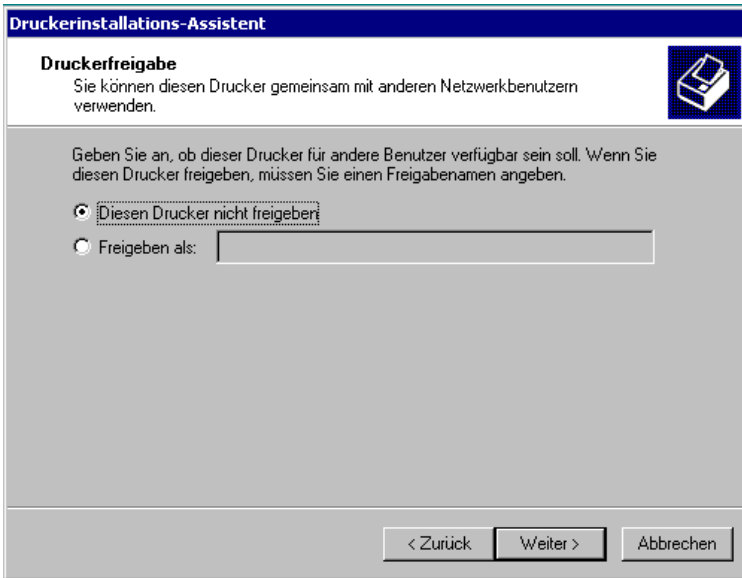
Druckerinstallations-Assistent

Druckerfreigabe
Sie können diesen Drucker gemeinsam mit anderen Netzwerkbenutzern verwenden.

Geben Sie an, ob dieser Drucker für andere Benutzer verfügbar sein soll. Wenn Sie diesen Drucker freigeben, müssen Sie einen Freigabenamen angeben.

Diesen Drucker nicht freigeben

Freigeben als:

< Zurück
Weiter >
Abbrechen